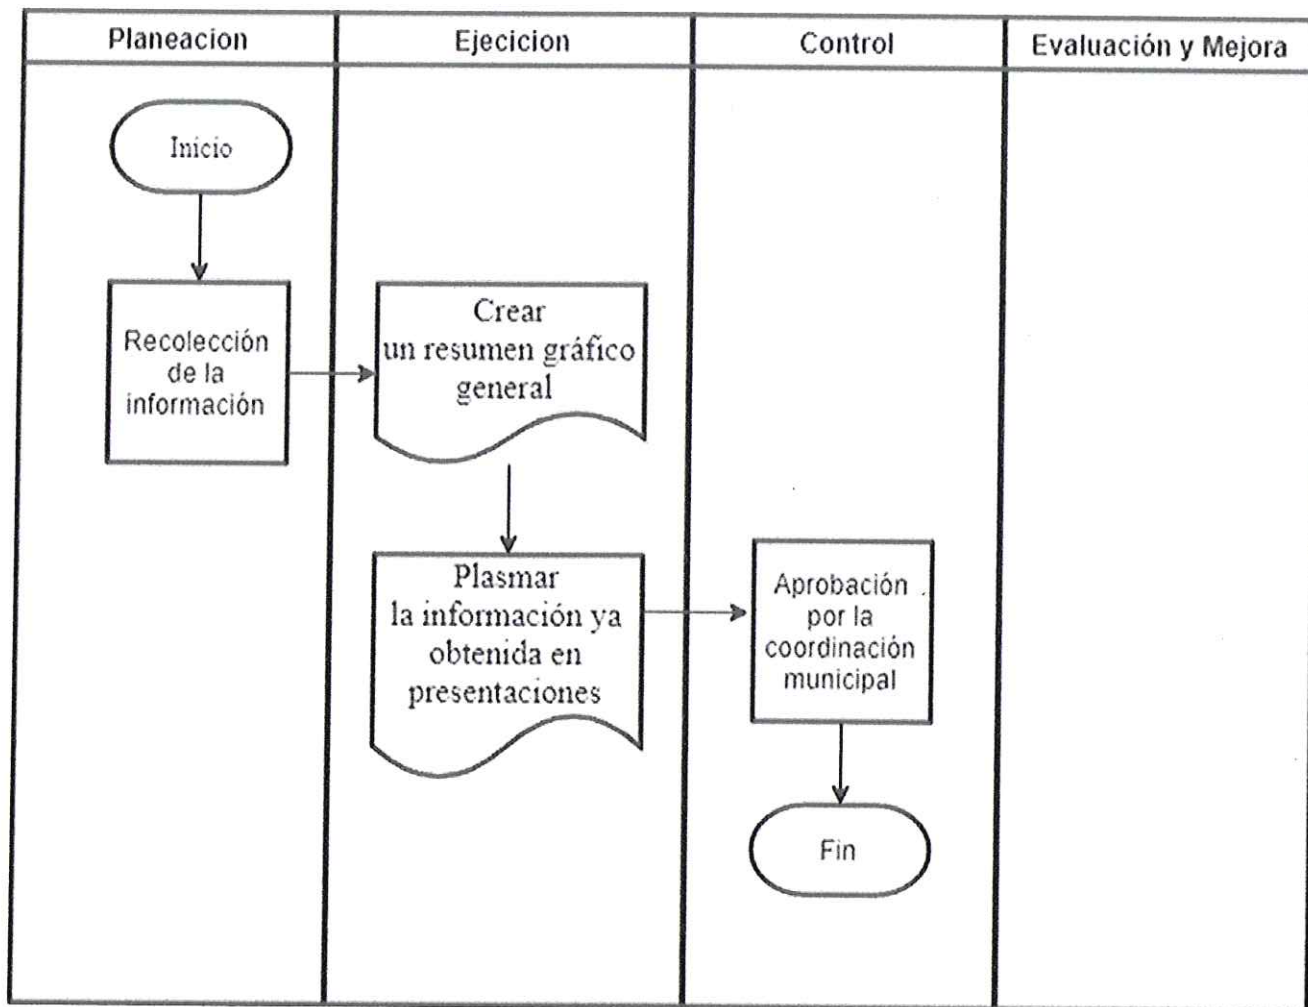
Planeacion

Ejecicion

Control

Evaluación y Mejora

Inicio

Recolección de la información

Crear un resumen gráfico general

Plasmar la información ya obtenida en presentaciones

Aprobación por la coordinación municipal

Fin